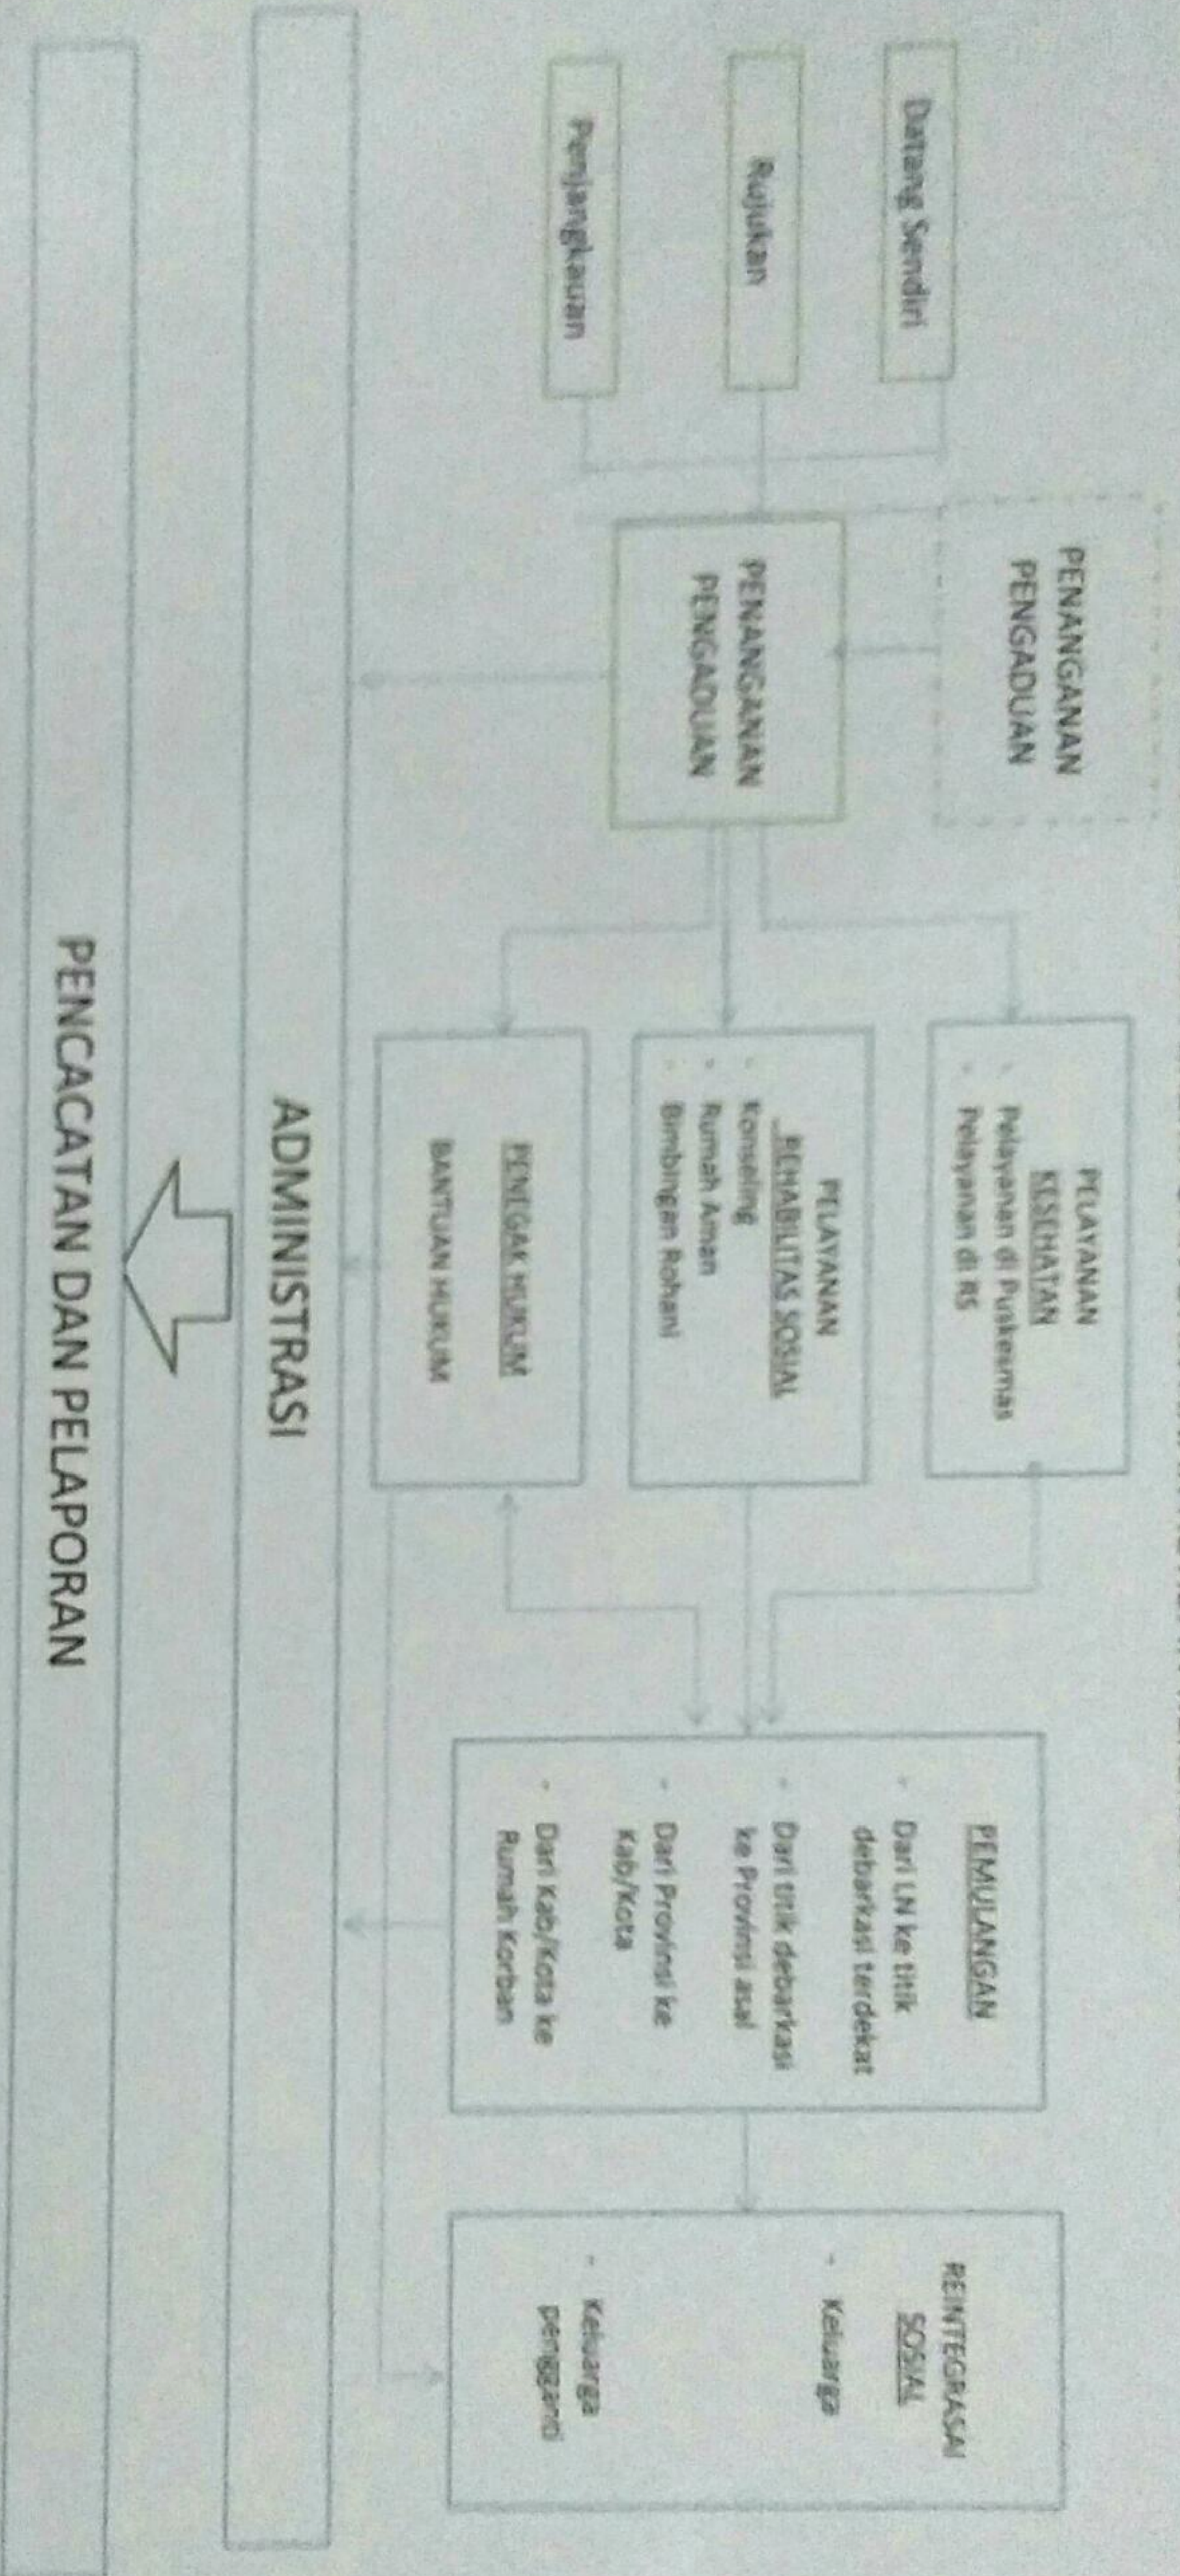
Datang Sendiri

Rujukan

Penjangkauan

PENANGANAN PENGADUAN

PENANGANAN PENGADUAN

PELAYANAN KESEHATAN
- Pelayanan di Puskesmas
- Pelayanan di RS

PELAYANAN REHABILITAS SOSIAL
- Konseling
- Rumah Aman
- Bimbingan Rohani

PENEGAK HUKUM
BANTUAN HUKUM

PEMULANGAN
- Dari LN ke titik debarkasi terdekat
- Dari titik debarkasi ke Provinsi asal
- Dari Provinsi ke Kab/Kota
- Dari Kab/Kota ke Rumah Korban

REINTEGRASASI SOSIAL
- Keluarga
- Keluarga pengganti

ADMINISTRASI

PENCACATAN DAN PELAPORAN